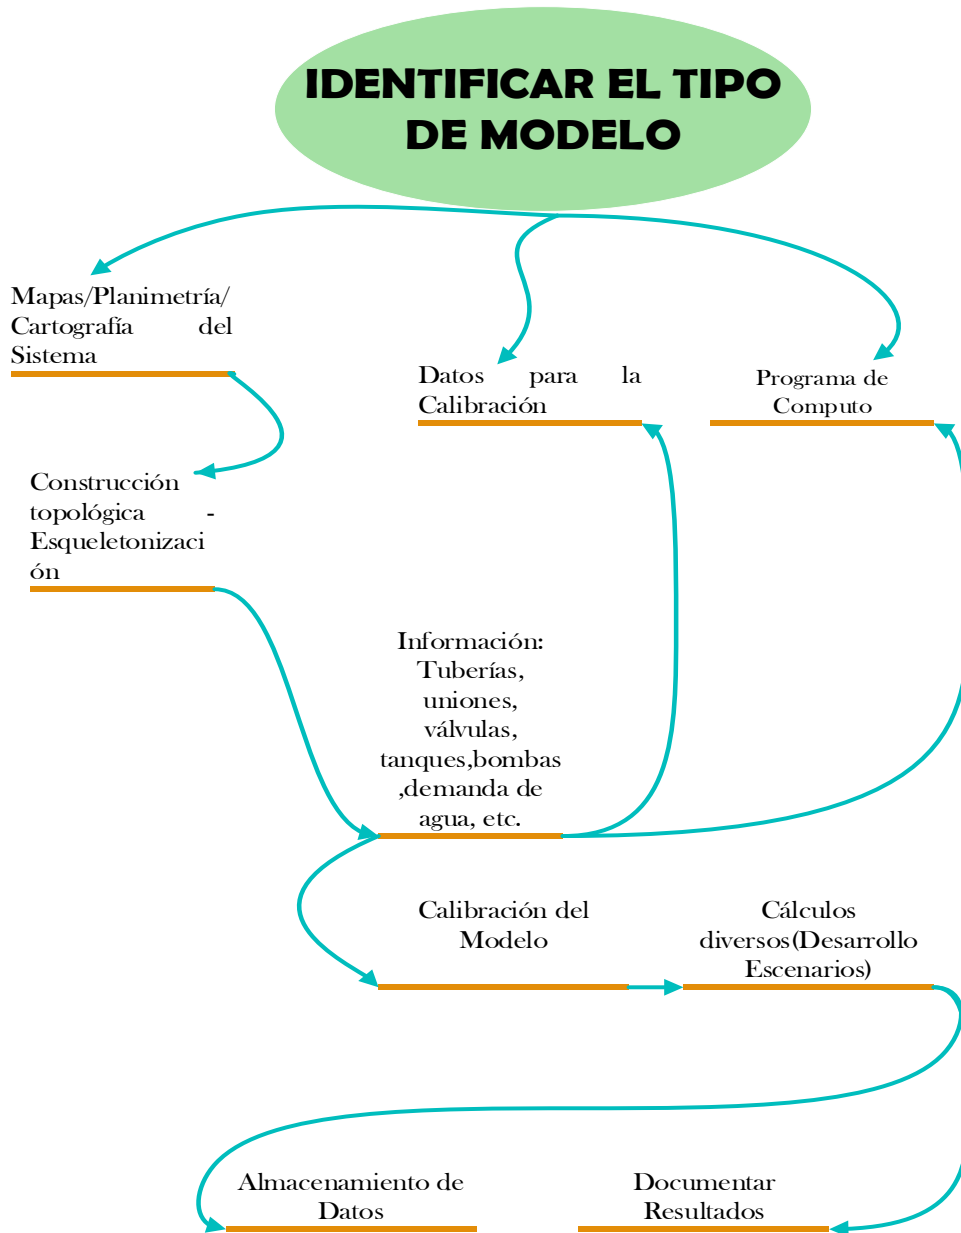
IDENTIFICAR EL TIPO DE MODELO

Mapas/Planimetría/ Cartografía del Sistema

Datos para la Calibración

Programa de Computo

Construcción topológica - Esqueletonización

Información: Tuberías, uniones, válvulas, tanques,bombas ,demanda de agua, etc.

Calibración del Modelo

Cálculos diversos(Desarrollo Escenarios)

Almacenamiento de Datos

Documentar Resultados